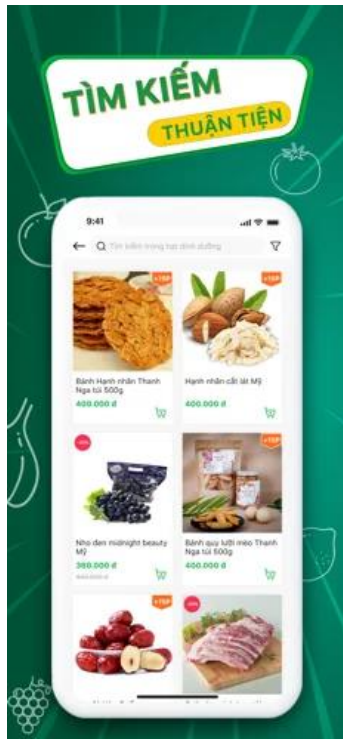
TÌM KIẾM
THUẬN TIỆN

9:41

Tìm kiếm trong tạp dinh dưỡng

TOP
Bánh Hạnh nhân Thanh Nga túi 500g
400.000 đ

TOP
Hạnh nhân cắt lát Mỹ
400.000 đ

-20%
Nho đen midnight beauty Mỹ
360.000 đ
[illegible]

TOP
Bánh quy lưỡi mèo Thanh Nga túi 500g
400.000 đ

TOP

-20%